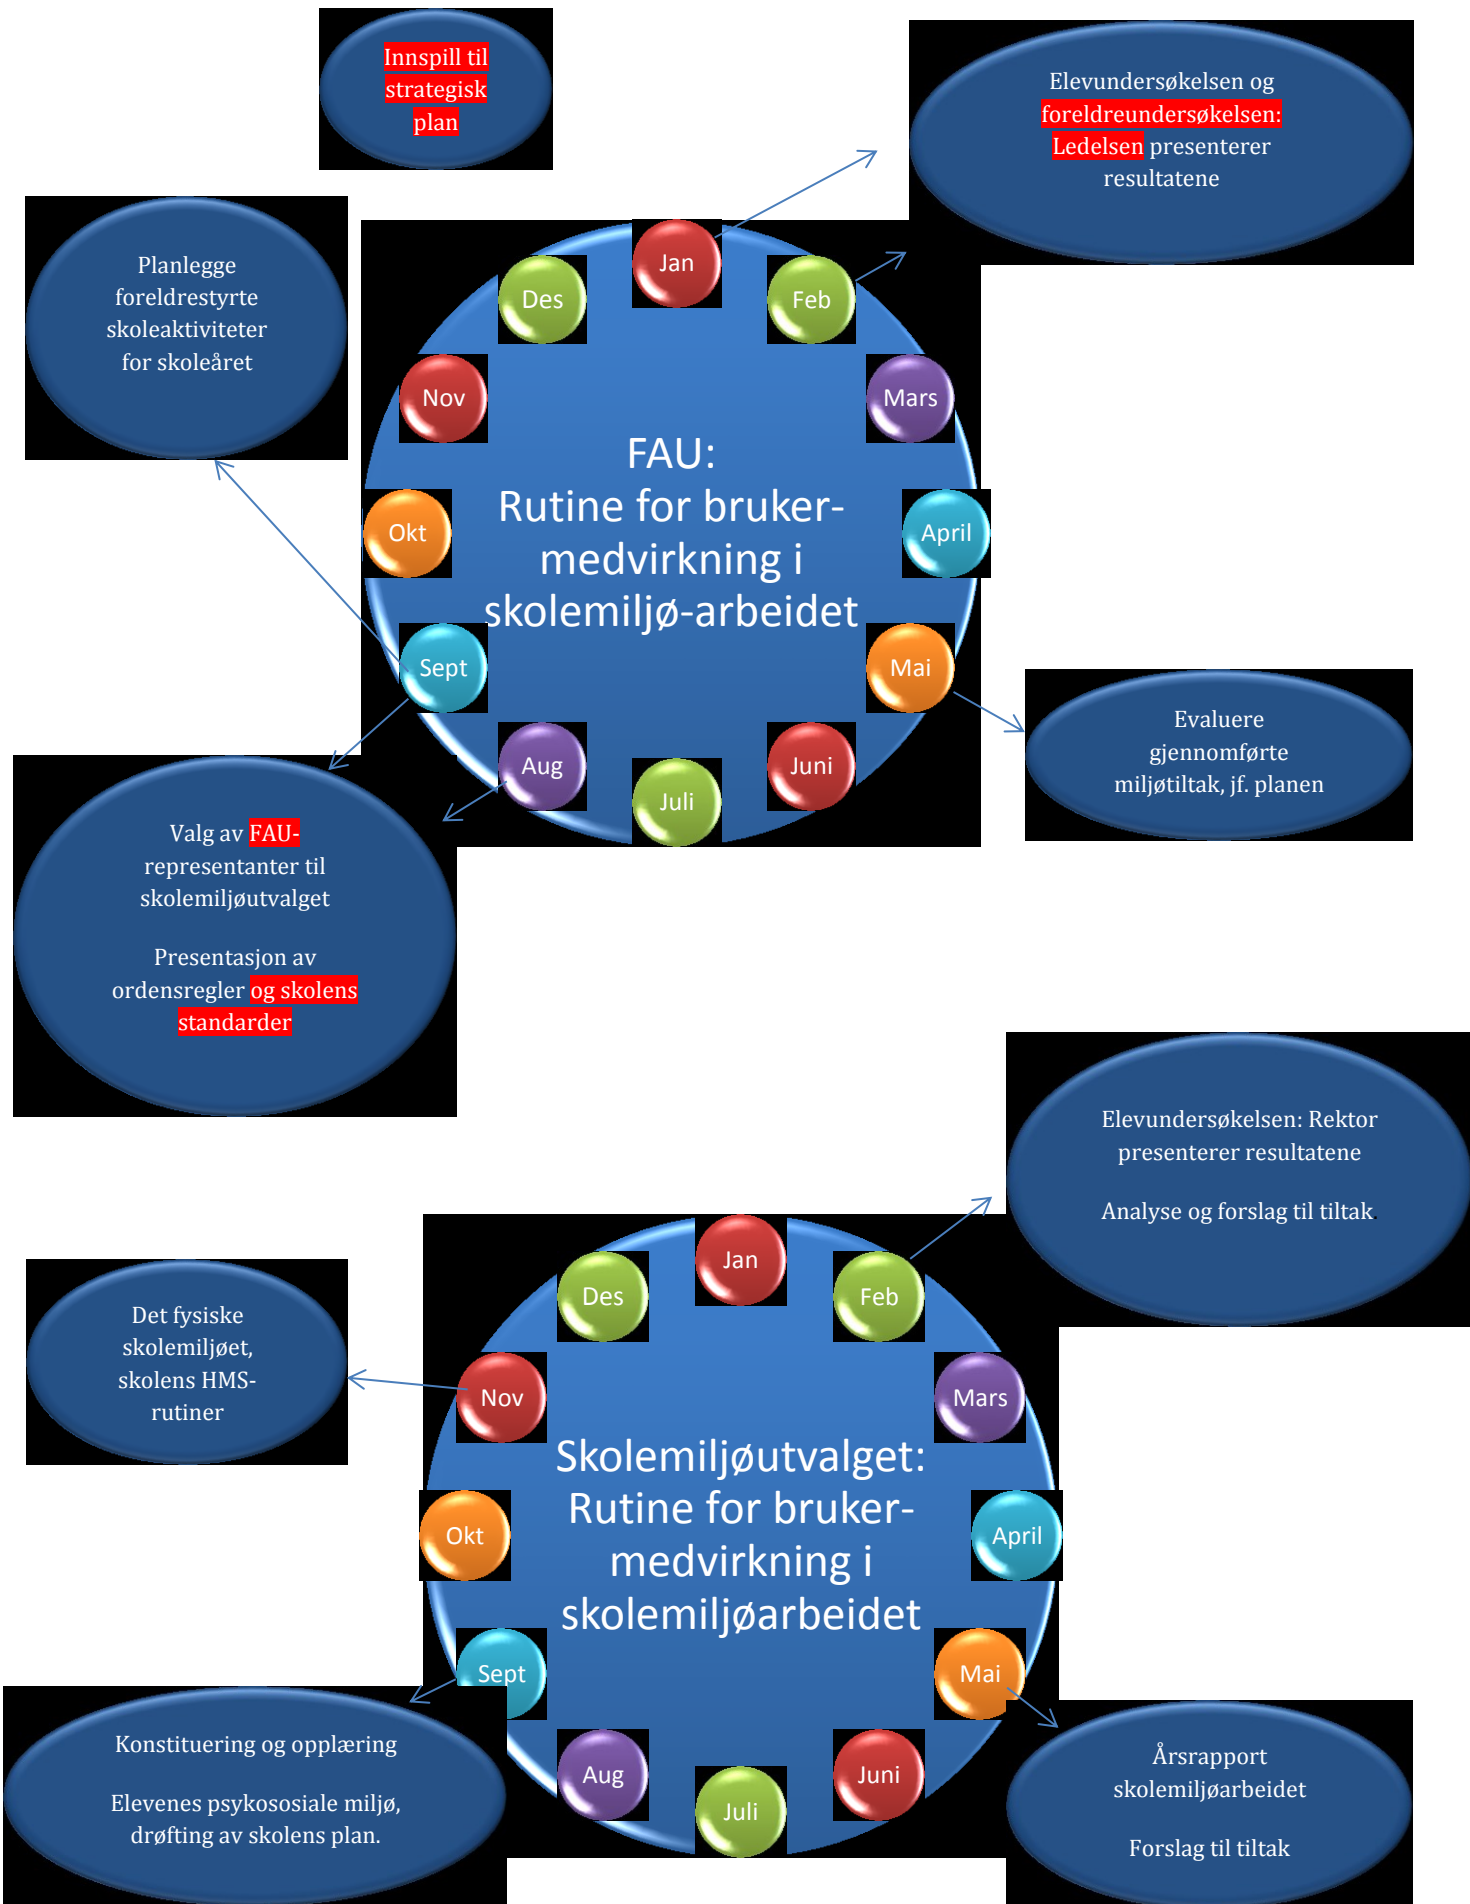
Innspill til strategisk plan

Elevundersøkelsen og foreldreundersøkelsen: Ledelsen presenterer resultatene

Planlegge foreldrestyrte skoleaktiviteter for skoleåret

Jan
Des
Feb
Nov
Mars
Okt
April
Sept
Mai
Aug
Juni
Juli

FAU:
Rutine for brukermedvirkning i skolemiljø-arbeidet

Evaluere gjennomførte miljøtiltak, jf. planen

Valg av FAU-representanter til skolemiljøutvalget

Presentasjon av ordensregler og skolens standarder

Elevundersøkelsen: Rektor presenterer resultatene

Analyse og forslag til tiltak.

Det fysiske skolemiljøet, skolens HMS-rutiner

Jan
Des
Feb
Nov
Mars
Okt
April
Sept
Mai
Aug
Juni
Juli

Skolemiljøutvalget:
Rutine for brukermedvirkning i skolemiljøarbeidet

Konstituering og opplæring

Elevenes psykososiale miljø, drøfting av skolens plan.

Årsrapport skolemiljøarbeidet

Forslag til tiltak